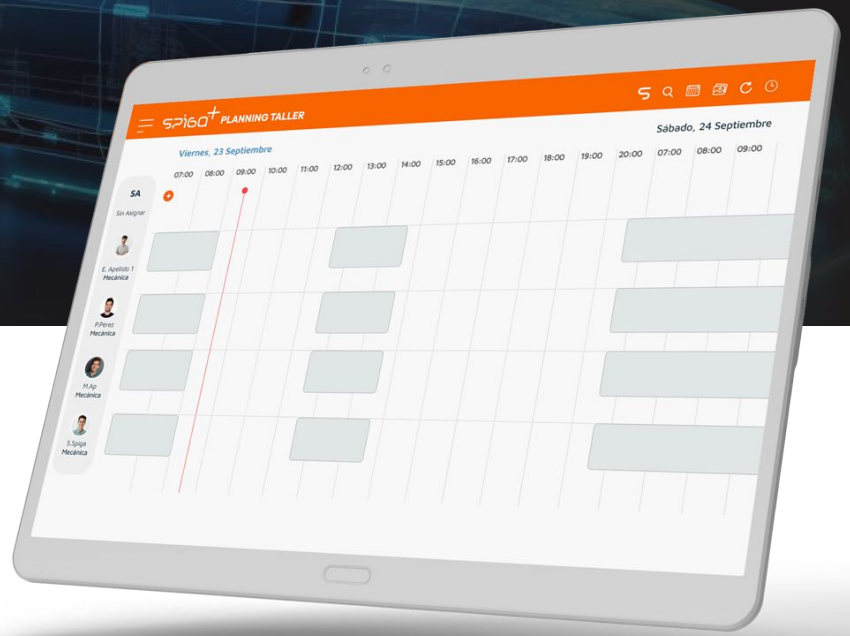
SPIGO+ PLANNING TALLER

Sábado, 24 Septiembre

Viernes, 23 Septiembre

07:00 08:00 09:00 10:00 11:00 12:00 13:00 14:00 15:00 16:00 17:00 18:00 19:00 20:00 07:00 08:00 09:00

SA
Sin Asignar

E. Apellido 1
Mecánica

P.Perez
Mecánica

M.Ap
Mecánica

S.Spiga
Mecánica